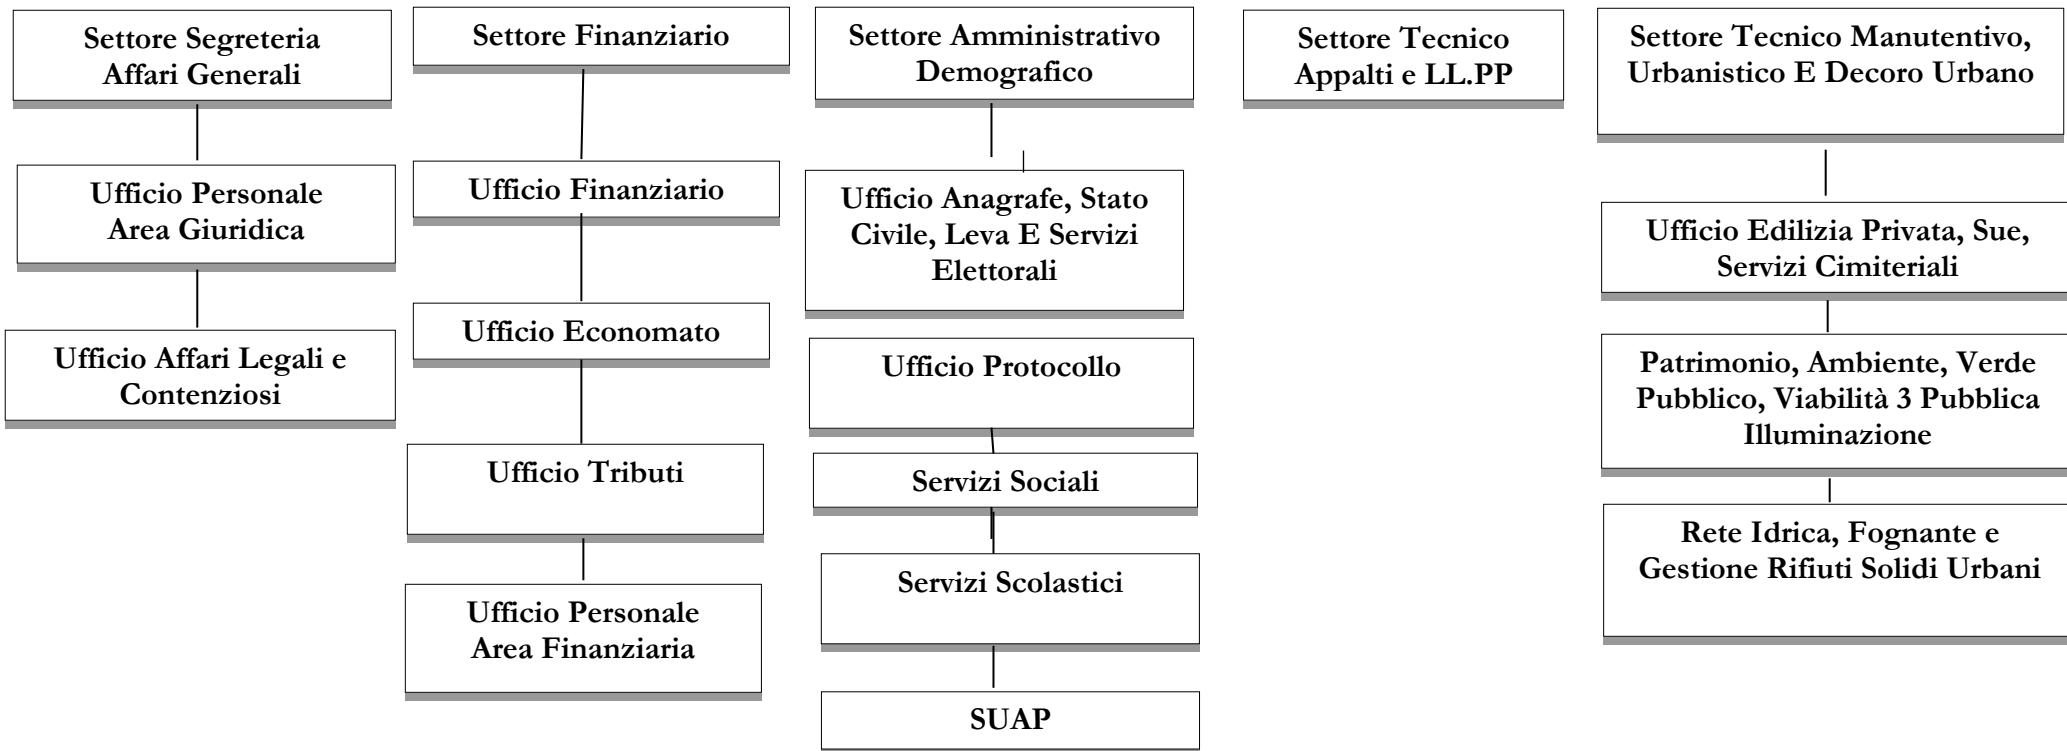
Settore Segreteria Affari Generali

Ufficio Personale Area Giuridica

Ufficio Affari Legali e Contenziosi

Settore Finanziario

Ufficio Finanziario

Ufficio Economato

Ufficio Tributi

Ufficio Personale Area Finanziaria

Settore Amministrativo Demografico

Ufficio Anagrafe, Stato Civile, Leva E Servizi Elettorali

Ufficio Protocollo

Servizi Sociali

Servizi Scolastici

SUAP

Settore Tecnico Appalti e LL.PP

Settore Tecnico Manutentivo, Urbanistico E Decoro Urbano

Ufficio Edilizia Privata, Sue, Servizi Cimiteriali

Patrimonio, Ambiente, Verde Pubblico, Viabilità 3 Pubblica Illuminazione

Rete Idrica, Fognante e Gestione Rifiuti Solidi Urbani